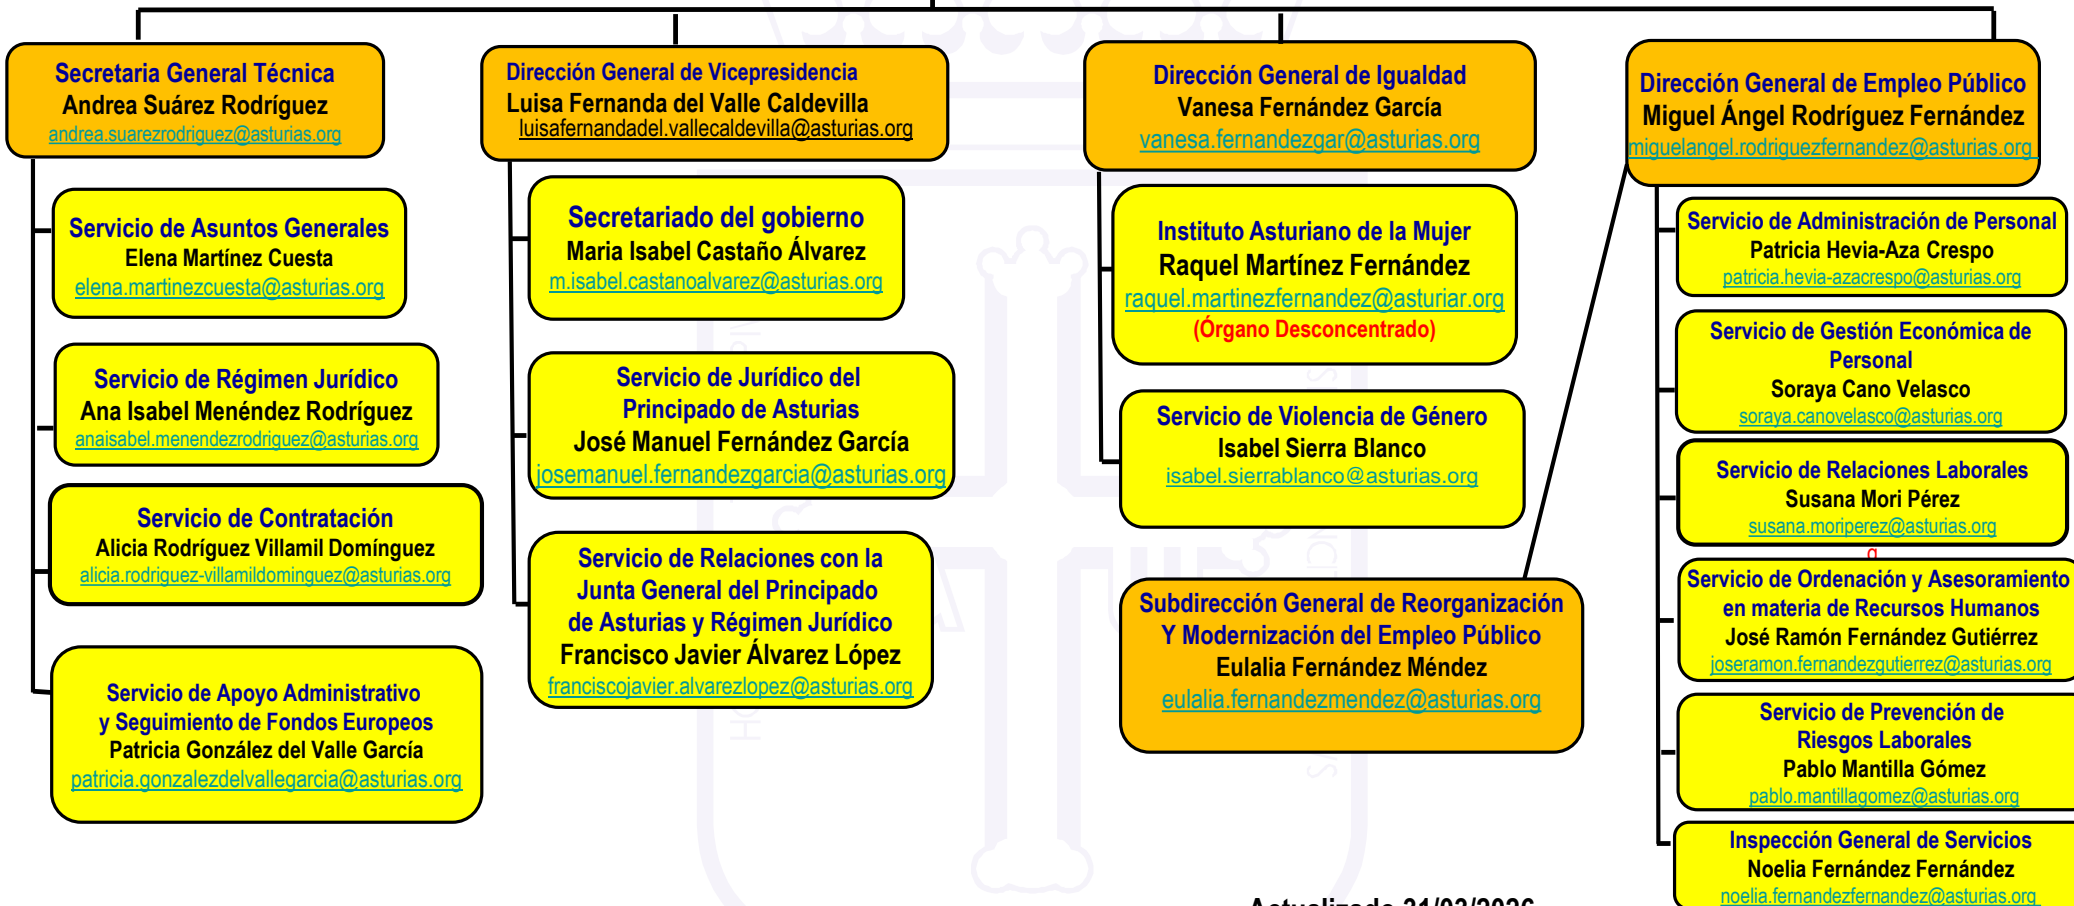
Secretaria General Técnica
Andrea Suárez Rodríguez
andrea.suarezrodriguez@asturias.org

Servicio de Asuntos Generales
Elena Martínez Cuesta
elena.martinezcuesta@asturias.org

Servicio de Régimen Jurídico
Ana Isabel Menéndez Rodríguez
anaisabel.menendezrodriguez@asturias.org

Servicio de Contratación
Alicia Rodríguez Villamil Domínguez
alicia.rodriguez-villamildominguez@asturias.org

Servicio de Apoyo Administrativo y Seguimiento de Fondos Europeos
Patricia González del Valle García
patricia.gonzalezdelvallegarcia@asturias.org

Dirección General de Vicepresidencia
Luisa Fernanda del Valle Caldevilla
luisafernandadel.vallecaldevilla@asturias.org

Secretariado del gobierno
Maria Isabel Castaño Álvarez
m.isabel.castanoalvarez@asturias.org

Servicio de Jurídico del Principado de Asturias
José Manuel Fernández García
josemanuel.fernandezgarcia@asturias.org

Servicio de Relaciones con la Junta General del Principado de Asturias y Régimen Jurídico
Francisco Javier Álvarez López
franciscojavier.alvarezlopez@asturias.org

Dirección General de Igualdad
Vanesa Fernández García
vanesa.fernandezgar@asturias.org

Instituto Asturiano de la Mujer
Raquel Martínez Fernández
raquel.martinezfernandez@asturiar.org
(Órgano Desconcentrado)

Servicio de Violencia de Género
Isabel Sierra Blanco
isabel.sierrablanco@asturias.org

Subdirección General de Reorganización Y Modernización del Empleo Público
Eulalia Fernández Méndez
eulalia.fernandezmendez@asturias.org

Dirección General de Empleo Público
Miguel Ángel Rodríguez Fernández
miguelangel.rodriguezfernandez@asturias.org

Servicio de Administración de Personal
Patricia Hevia-Aza Crespo
patricia.hevia-azacrespo@asturias.org

Servicio de Gestión Económica de Personal
Soraya Cano Velasco
soraya.canovelasco@asturias.org

Servicio de Relaciones Laborales
Susana Mori Pérez
susana.moriperez@asturias.org

Servicio de Ordenación y Asesoramiento en materia de Recursos Humanos
José Ramón Fernández Gutiérrez
joseramon.fernandezgutierrez@asturias.org

Servicio de Prevención de Riesgos Laborales
Pablo Mantilla Gómez
pablo.mantillagomez@asturias.org

Inspección General de Servicios
Noelia Fernández Fernández
noelia.fernandezfernandez@asturias.org

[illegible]